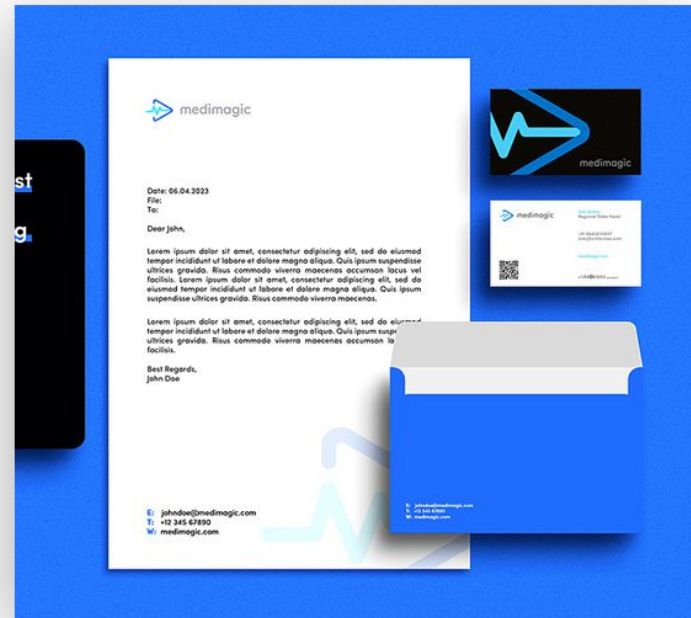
st

g.

medimagic

Date: 06.04.2023
File:
To:

Dear John,

Lorem ipsum dolor sit amet, consectetur adipiscing elit, sed do eiusmod tempor incididunt ut labore et dolore magna aliqua. Quis ipsum suspendisse ultrices gravida. Risus commodo viverra maecenas accumsan lacus vel facilisis. Lorem ipsum dolor sit amet, consectetur adipiscing elit, sed do eiusmod tempor incididunt ut labore et dolore magna aliqua. Quis ipsum suspendisse ultrices gravida. Risus commodo viverra maecenas.

Lorem ipsum dolor sit amet, consectetur adipiscing elit, sed do eiusmod tempor incididunt ut labore et dolore magna aliqua. Quis ipsum suspendisse ultrices gravida. Risus commodo viverra maecenas accumsan la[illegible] facilisis.

Best Regards,
John Doe

E: johndoe@medimagic.com
T: +12 345 67890
W: medimagic.com

medimagic

medimagic

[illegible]

E: johndoe@medimagic.com
T: +12 345 67890
W: medimagic.com